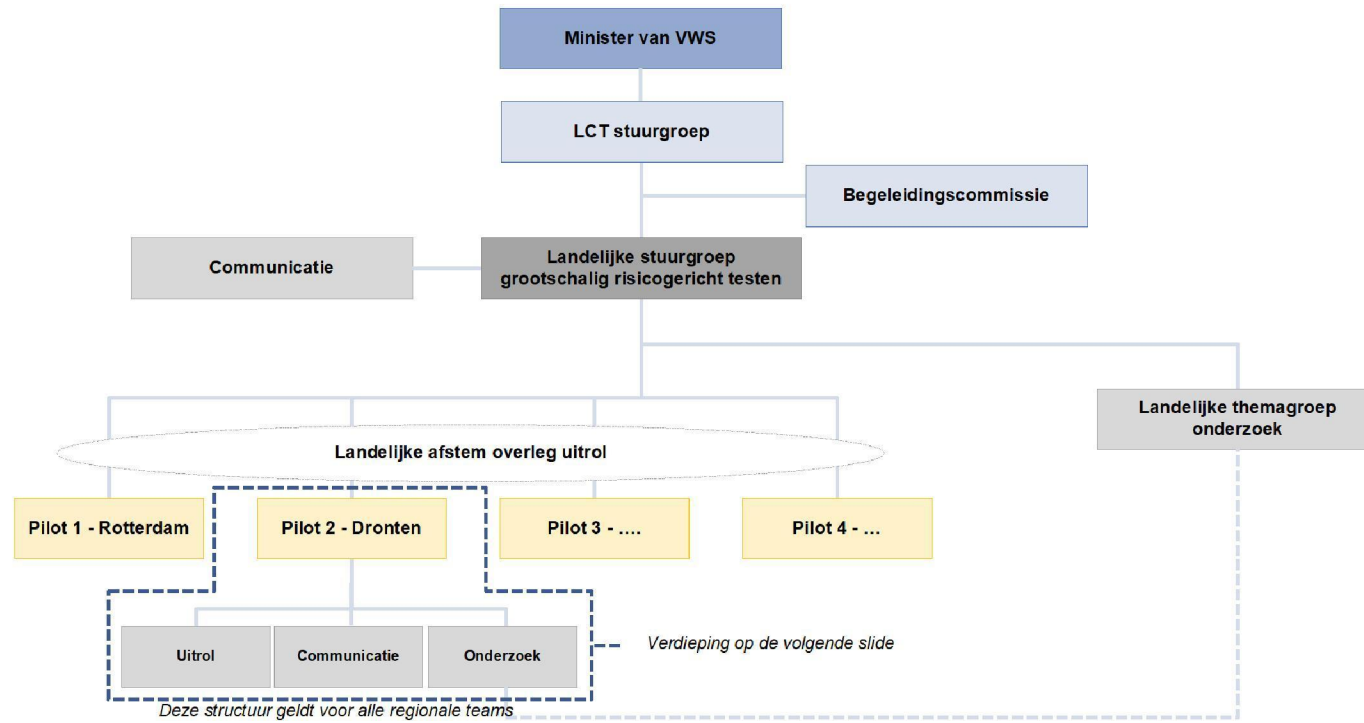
Minister van VWS

LCT stuurgroep

Begeleidingscommissie

Communicatie

Landelijke stuurgroep grootschalig risicogericht testen

Landelijke themagroep onderzoek

Landelijke afstem overleg uitrol

Pilot 1 - Rotterdam

Pilot 2 - Dronten

Pilot 3 - ....

Pilot 4 - ...

Uitrol

Communicatie

Onderzoek

Verdieping op de volgende slide

Deze structuur geldt voor alle regionale teams